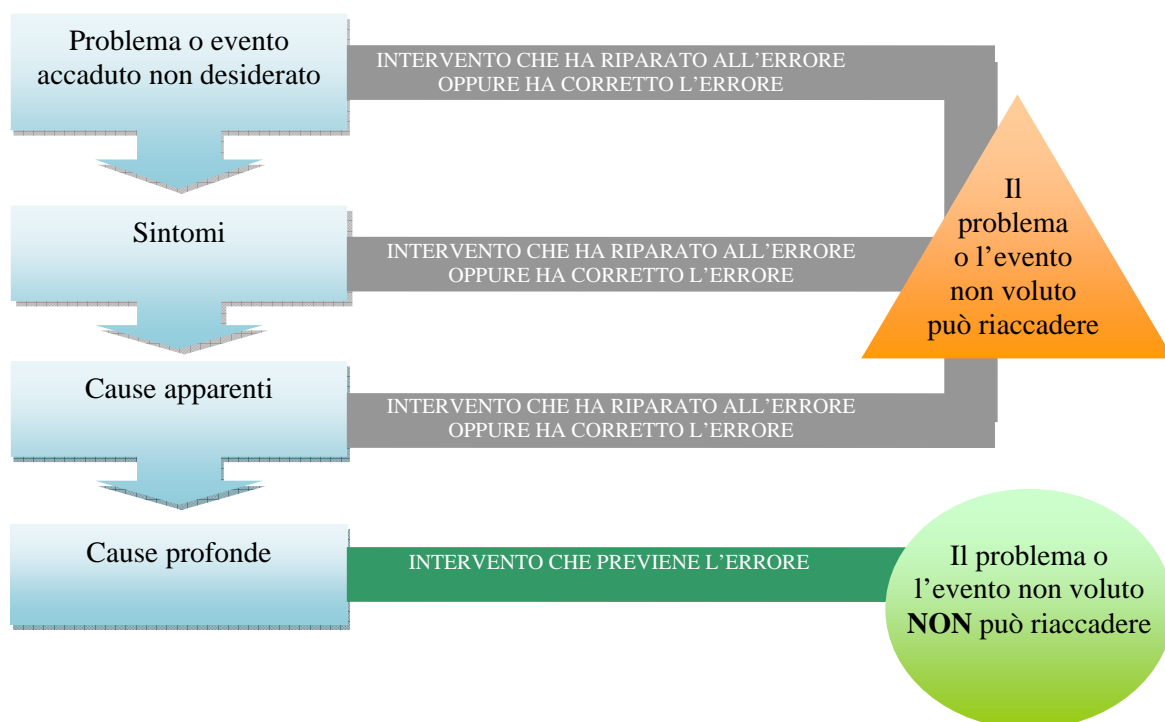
Problema o evento accaduto non desiderato

INTERVENTO CHE HA RIPARATO ALL’ERRORE OPPURE HA CORRETTO L’ERRORE

Sintomi

INTERVENTO CHE HA RIPARATO ALL’ERRORE OPPURE HA CORRETTO L’ERRORE

Il problema o l’evento non voluto può riaccadere

Cause apparenti

INTERVENTO CHE HA RIPARATO ALL’ERRORE OPPURE HA CORRETTO L’ERRORE

Cause profonde

INTERVENTO CHE PREVIENE L’ERRORE

Il problema o l’evento non voluto **NON** può riaccadere